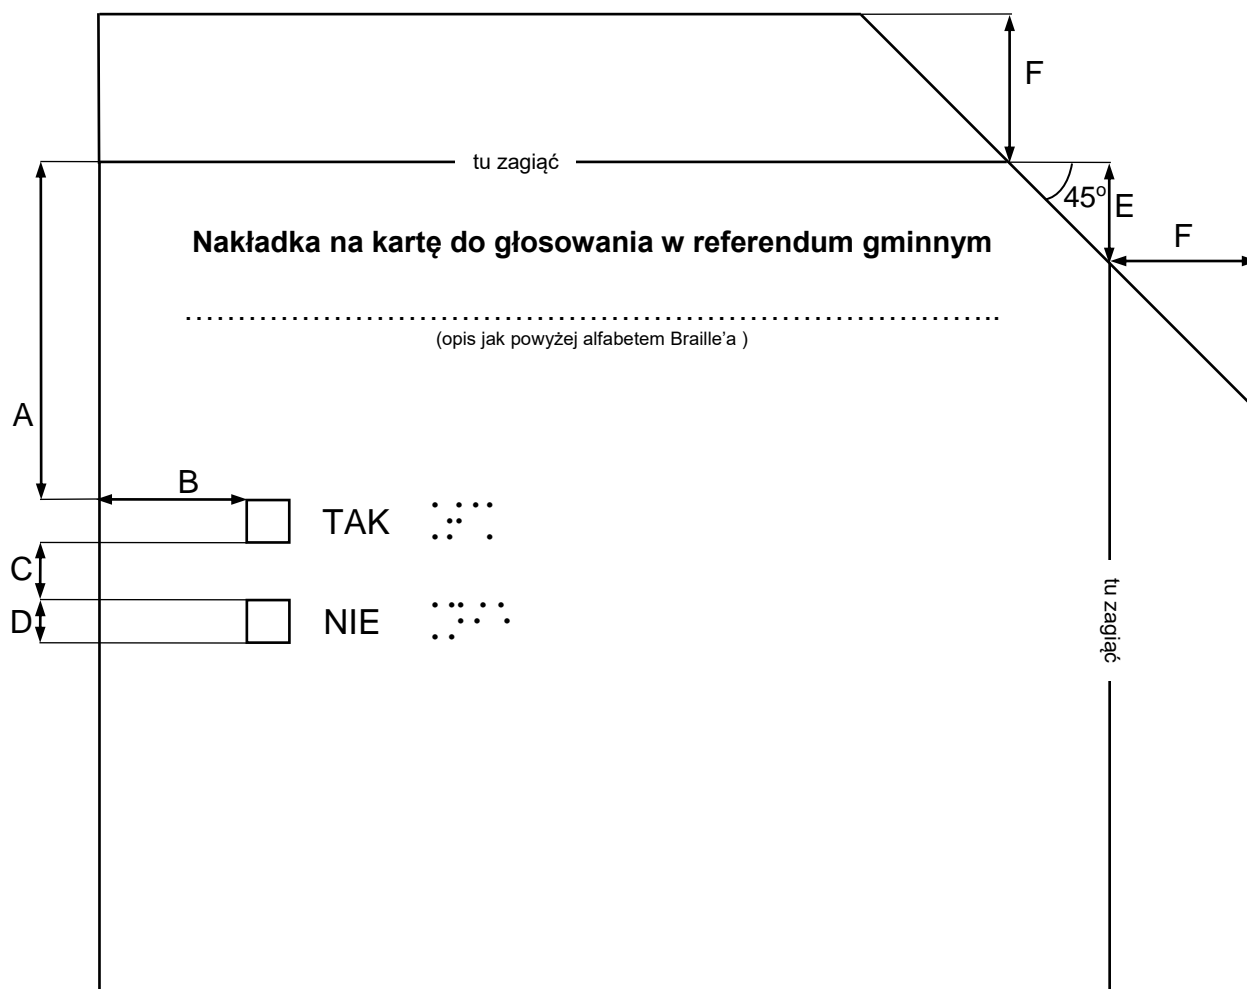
F

tu zagiąć

$45^o$ E

F

Nakładka na kartę do głosowania w referendum gminnym

........................................................................................

(opis jak powyżej alfabetem Braille'a )

A

B

TAK

C

D

NIE

tu zagiąć